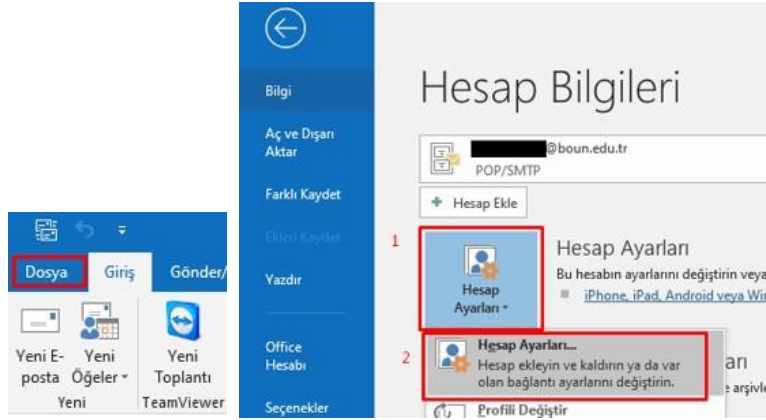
Dosya
Giriş
Gönder/
Yeni E-posta
Yeni Öğeler
Yeni Toplantı
Yeni
TeamViewer

Bilgi
Aç ve Dışarı Aktar
Farklı Kaydet
Ekleri Kaydet
Yazdır
Office Hesabı
Seçenekler

Hesap Bilgileri
@boun.edu.tr
POP/SMTP
+ Hesap Ekle
1
Hesap Ayarları
Hesap Ayarları
Bu hesabın ayarlarını değiştirin veya
iPhone, iPad, Android veya Wir
2
Hesap Ayarları...
Hesap ekleyin ve kaldırın ya da var olan bağlantı ayarlarını değiştirin.
Profili Değiştir